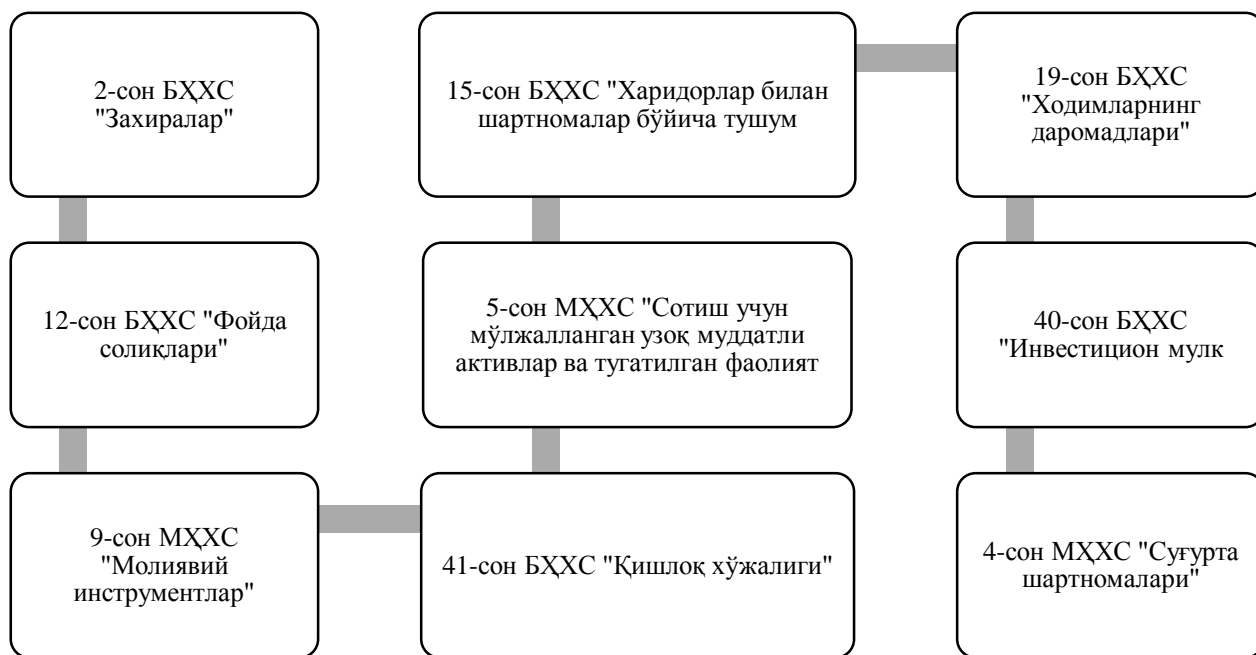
2-сон БҲХС "Захиралар"

12-сон БҲХС "Фойда солиқлари"

9-сон МҲХС "Молиявий инструментлар"

41-сон БҲХС "Қишлоқ хўжалиги"

5-сон МҲХС "Сотиш учун мўлжалланган узоқ муддатли активлар ва тугатилган фаолият

15-сон БҲХС "Харидорлар билан шартномалар бўйича тушум

19-сон БҲХС "Ходимларнинг даромадлари"

40-сон БҲХС "Инвестицион мулк

4-сон МҲХС "Суғурта шартномалари"